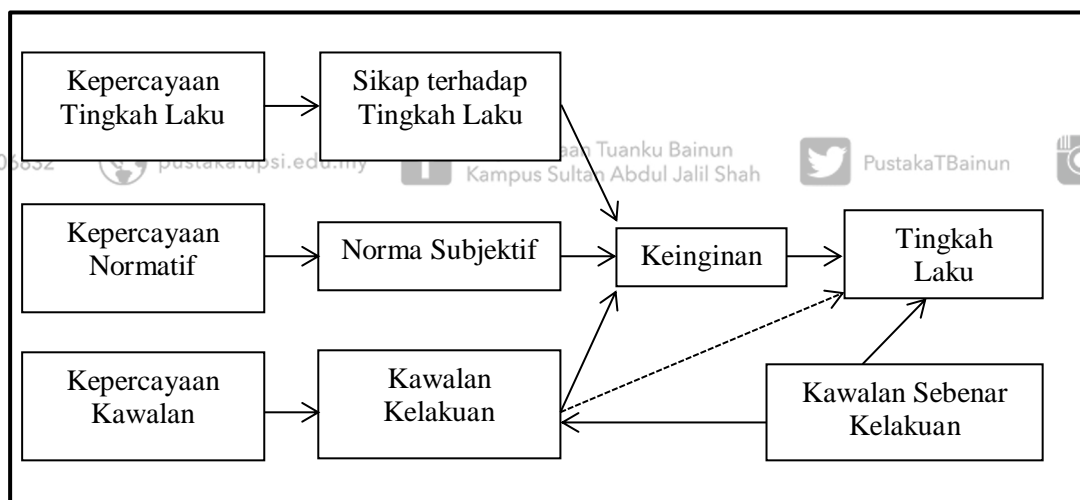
Kepercayaan Tingkah Laku

Sikap terhadap Tingkah Laku

06632 pustaka.upsi.edu.my

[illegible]aan Tuanku Bainun Kampus Sultan Abdul Jalil Shah

PustakaTBainun

Kepercayaan Normatif

Norma Subjektif

Keinginan

Tingkah Laku

Kepercayaan Kawalan

Kawalan Kelakuan

Kawalan Sebenar Kelakuan